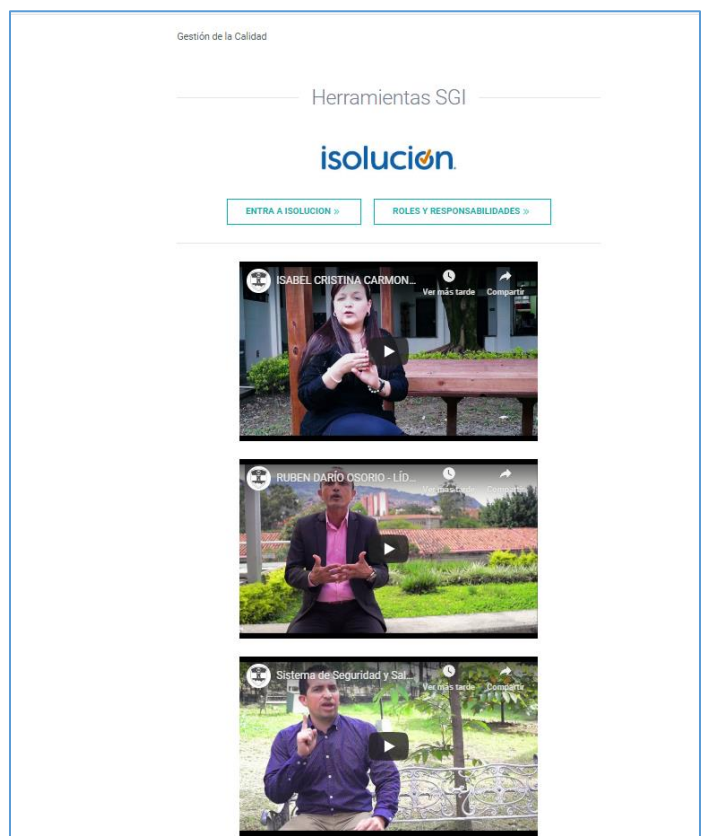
Gestión de la Calidad

Herramientas SGI

isolución

ENTRA A ISOLUCION »

ROLES Y RESPONSABILIDADES »

ISABEL CRISTINA CARMON...
Ver más tarde
Compartir

RUBEN DARIO OSORIO - LÍD...
Ver más tarde
Compartir

Sistema de Seguridad y Sal...
Ver más tarde
Compartir